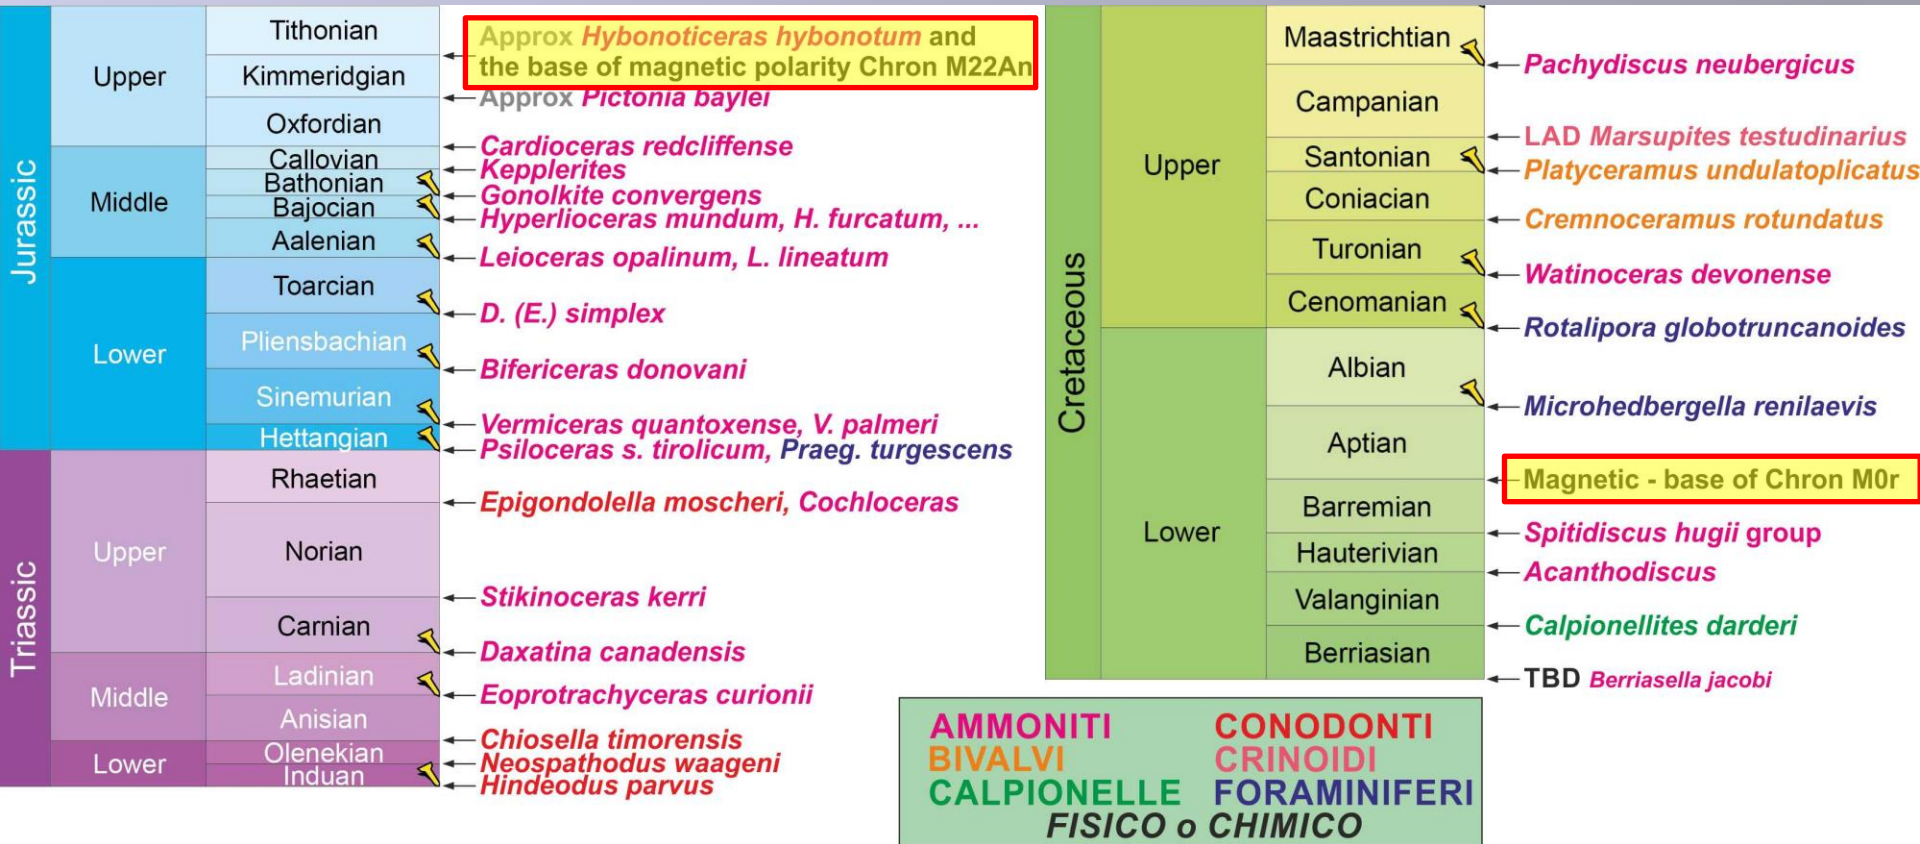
| | | | |
|---|---|---|---|
| Jurassic | Upper | Tithonian | Approx *Hybonoticeras hybonotum* and the base of magnetic polarity Chron M22An |
| | | Kimmeridgian | Approx *Pictonia baylei* |
| | | Oxfordian | *Cardioceras redcliffense* |
| | Middle | Callovian | *Kepplerites* |
| | | Bathonian | *Gonolkite convergens* |
| | | Bajocian | *Hyperlioceras mundum, H. furcatum, ...* |
| | | Aalenian | *Leioceras opalinum, L. lineatum* |
| | Lower | Toarcian | *D. (E.) simplex* |
| | | Pliensbachian | *Bifericeras donovani* |
| | | Sinemurian | *Vermiceras quantoxense, V. palmeri* |
| | | Hettangian | *Psiloceras s. tirolicum, Praeg. turgescens* |
| Triassic | Upper | Rhaetian | *Epigondolella moscheri, Cochloceras* |
| | | Norian | *Stikinoceras kerri* |
| | | Carnian | *Daxatina canadensis* |
| | Middle | Ladinian | *Eoprotrachyceras curionii* |
| | | Anisian | *Chiosella timorensis* |
| | Lower | Olenekian | *Neospathodus waageni* |
| | | Induan | *Hindeodus parvus* |

| | | | |
|---|---|---|---|
| Cretaceous | Upper | Maastrichtian | *Pachydiscus neubergicus* |
| | | Campanian | LAD *Marsupites testudinarius* |
| | | Santonian | *Platyceramus undulatoplicatus* |
| | | Coniacian | *Cremnoceramus rotundatus* |
| | | Turonian | *Watinoceras devonense* |
| | | Cenomanian | *Rotalipora globotruncanoides* |
| | Lower | Albian | *Microhedbergella renilaevis* |
| | | Aptian | Magnetic - base of Chron M0r |
| | | Barremian | *Spitidiscus hugii* group |
| | | Hauterivian | *Acanthodiscus* |
| | | Valanginian | *Calpionellites darderi* |
| | | Berriasian | TBD *Berriasella jacobi* |

AMMONITI CONODONTI
BIVALVI CRINOIDI
CALPIONELLE FORAMINIFERI
FISICO o CHIMICO